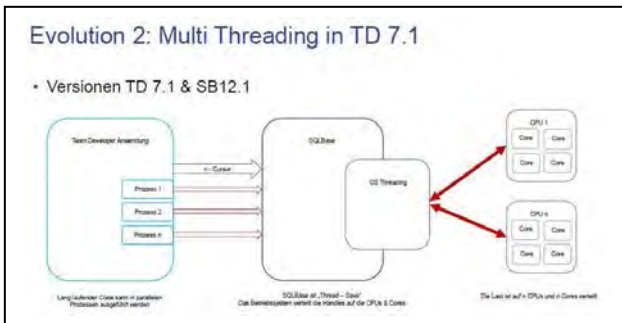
Evolution 2: Multi Threading in TD 7.1

• Versionen TD 7.1 & SB12.1

Team Developer Anwendung

n - Cursor

Prozess 1

Prozess 2

Prozess n

SQLBase

OS Threading

CPU 1

Core

Core

Core

Core

CPU n

Core

Core

Core

Core

Lang laufender Code kann in parallelen Prozessen ausgeführt werden

SQLBase ist „Thread – Save"
Das Betriebssystem verteilt die Handles auf die CPUs & Cores

Die Last ist auf n CPUs und n Cores verteilt